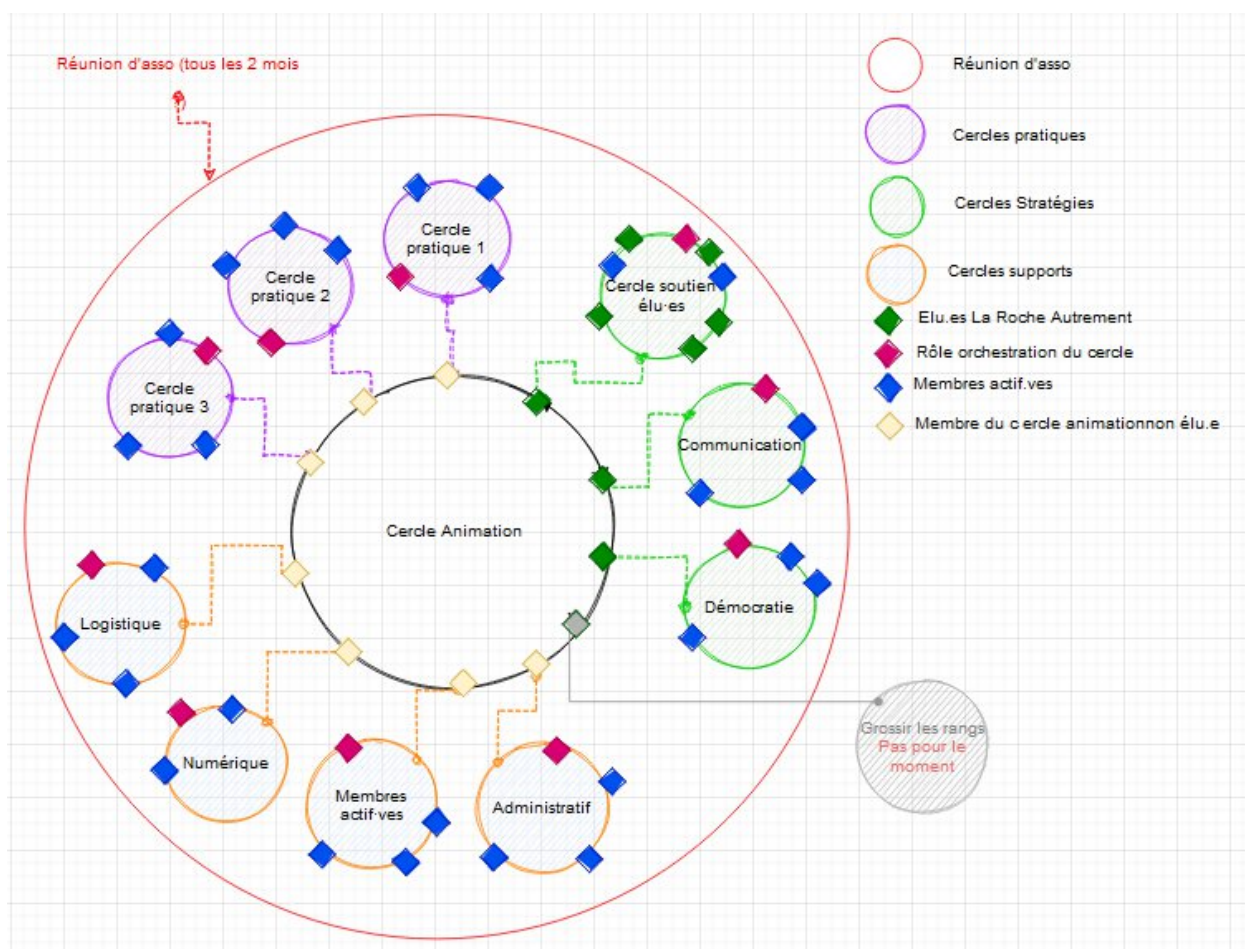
Réunion d'asso (tous les 2 mois

Réunion d'asso
Cercles pratiques
Cercles Stratégies
Cercles supports
Elu.es La Roche Autrement
Rôle orchestration du cercle
Membres actif.ves
Membre du c ercle animationnon élu.e

Cercle pratique 1
Cercle pratique 2
Cercle pratique 3
Cercle soutien élu·es
Communication
Cercle Animation
Démocratie
Logistique
Numérique
Membres actif·ves
Administratif
Grossir les rangs
Pas pour le moment